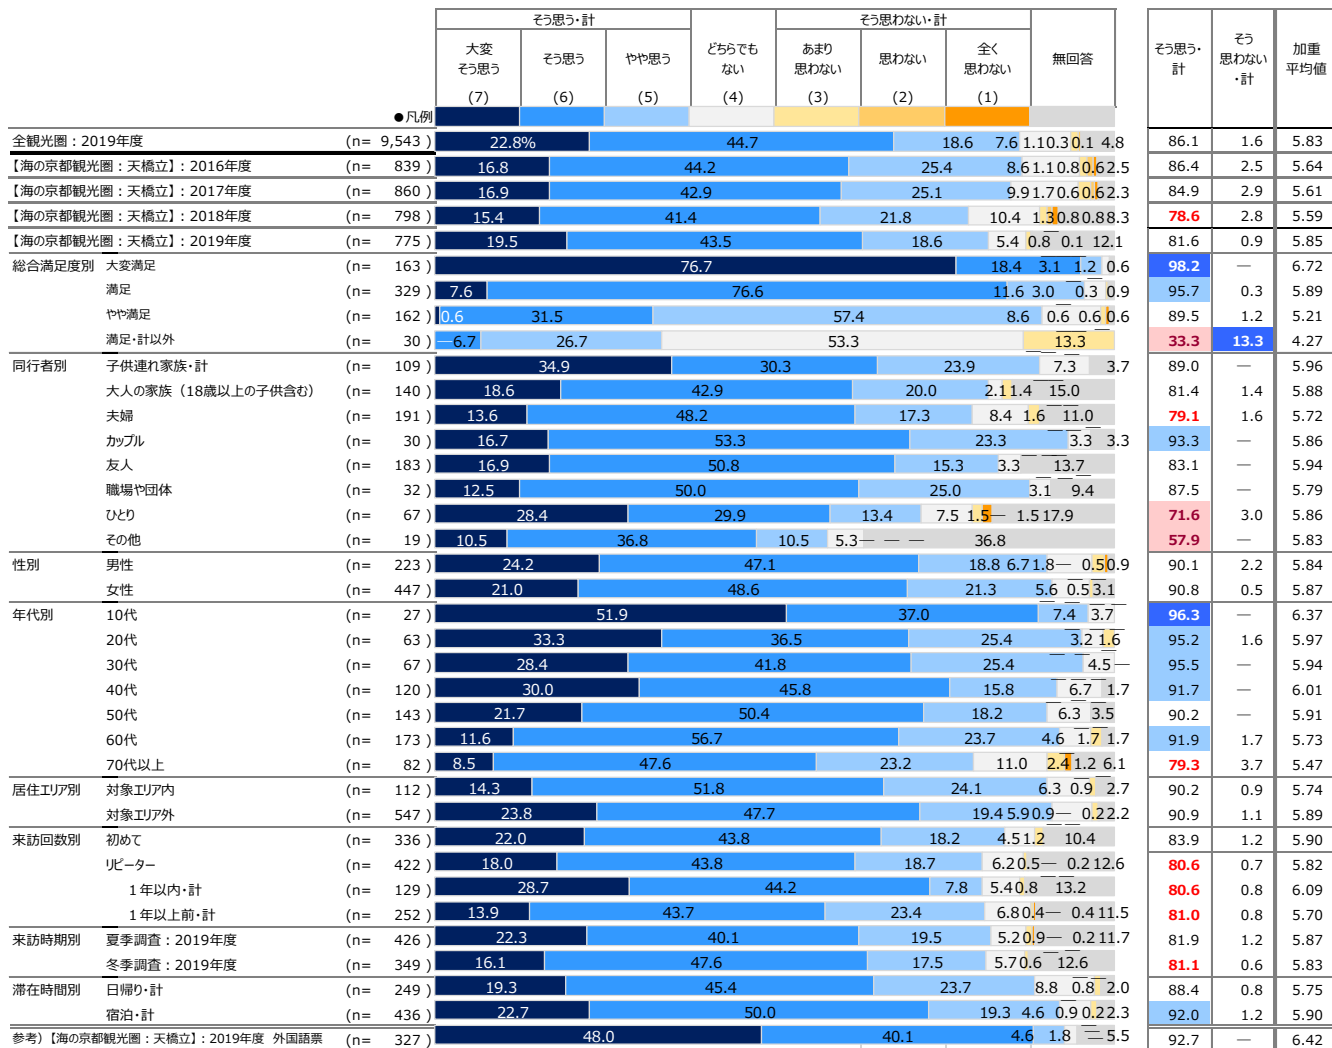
| | | そう思う・計 | | | どちらでもない | そう思わない・計 | | | 無回答 | そう思う・計 | そう思わない・計 | 加重平均値 |
|---|---|---|---|---|---|---|---|---|---|---|---|---|
| | | 大変そう思う (7) | そう思う (6) | やや思う (5) | (4) | あまり思わない (3) | 思わない (2) | 全く思わない (1) | | | | |
| ●凡例 | | | | | | | | | | | | |
| 全観光圏：2019年度 | (n= 9,543 ) | 22.8% | 44.7 | 18.6 | 7.6 | 1.1 | 0.3 | 0.1 | 4.8 | 86.1 | 1.6 | 5.83 |
| 【海の京都観光圏：天橋立】：2016年度 | (n= 839 ) | 16.8 | 44.2 | 25.4 | 8.6 | 1.1 | 0.8 | 0.6 | 2.5 | 86.4 | 2.5 | 5.64 |
| 【海の京都観光圏：天橋立】：2017年度 | (n= 860 ) | 16.9 | 42.9 | 25.1 | 9.9 | 1.7 | 0.6 | 0.6 | 2.3 | 84.9 | 2.9 | 5.61 |
| 【海の京都観光圏：天橋立】：2018年度 | (n= 798 ) | 15.4 | 41.4 | 21.8 | 10.4 | 1.3 | 0.8 | 0.8 | 8.3 | 78.6 | 2.8 | 5.59 |
| 【海の京都観光圏：天橋立】：2019年度 | (n= 775 ) | 19.5 | 43.5 | 18.6 | 5.4 | 0.8 | 0.1 | | 12.1 | 81.6 | 0.9 | 5.85 |
| 総合満足度別 大変満足 | (n= 163 ) | 76.7 | 18.4 | 3.1 | 1.2 | | | | 0.6 | 98.2 | — | 6.72 |
| 満足 | (n= 329 ) | 7.6 | 76.6 | 11.6 | 3.0 | | 0.3 | | 0.9 | 95.7 | 0.3 | 5.89 |
| やや満足 | (n= 162 ) | 0.6 | 31.5 | 57.4 | 8.6 | 0.6 | 0.6 | | 0.6 | 89.5 | 1.2 | 5.21 |
| 満足・計以外 | (n= 30 ) | 6.7 | 26.7 | 53.3 | | | | | 13.3 | 33.3 | 13.3 | 4.27 |
| 同行者別 子供連れ家族・計 | (n= 109 ) | 34.9 | 30.3 | 23.9 | 7.3 | | | | 3.7 | 89.0 | — | 5.96 |
| 大人の家族（18歳以上の子供含む） | (n= 140 ) | 18.6 | 42.9 | 20.0 | 2.1 | 1 | 1.4 | | 15.0 | 81.4 | 1.4 | 5.88 |
| 夫婦 | (n= 191 ) | 13.6 | 48.2 | 17.3 | 8.4 | 1.6 | | | 11.0 | 79.1 | 1.6 | 5.72 |
| カップル | (n= 30 ) | 16.7 | 53.3 | 23.3 | 3.3 | | | | 3.3 | 93.3 | — | 5.86 |
| 友人 | (n= 183 ) | 16.9 | 50.8 | 15.3 | 3.3 | | | | 13.7 | 83.1 | — | 5.94 |
| 職場や団体 | (n= 32 ) | 12.5 | 50.0 | 25.0 | 3.1 | | | | 9.4 | 87.5 | — | 5.79 |
| ひとり | (n= 67 ) | 28.4 | 29.9 | 13.4 | 7.5 | 1.5 | — | 1.5 | 17.9 | 71.6 | 3.0 | 5.86 |
| その他 | (n= 19 ) | 10.5 | 36.8 | 10.5 | 5.3 | — | — | — | 36.8 | 57.9 | — | 5.83 |
| 性別 男性 | (n= 223 ) | 24.2 | 47.1 | 18.8 | 6.7 | 1.8 | — | 0.5 | 0.9 | 90.1 | 2.2 | 5.84 |
| 女性 | (n= 447 ) | 21.0 | 48.6 | 21.3 | 5.6 | 0.5 | | | 3.1 | 90.8 | 0.5 | 5.87 |
| 年代別 10代 | (n= 27 ) | 51.9 | 37.0 | 7.4 | 3.7 | | | | | 96.3 | — | 6.37 |
| 20代 | (n= 63 ) | 33.3 | 36.5 | 25.4 | 3.2 | 1.6 | | | | 95.2 | 1.6 | 5.97 |
| 30代 | (n= 67 ) | 28.4 | 41.8 | 25.4 | 4.5 | — | | | | 95.5 | — | 5.94 |
| 40代 | (n= 120 ) | 30.0 | 45.8 | 15.8 | 6.7 | | | | 1.7 | 91.7 | — | 6.01 |
| 50代 | (n= 143 ) | 21.7 | 50.4 | 18.2 | 6.3 | | | | 3.5 | 90.2 | — | 5.91 |
| 60代 | (n= 173 ) | 11.6 | 56.7 | 23.7 | 4.6 | 1.7 | | | 1.7 | 91.9 | 1.7 | 5.73 |
| 70代以上 | (n= 82 ) | 8.5 | 47.6 | 23.2 | 11.0 | 2.4 | 1.2 | | 6.1 | 79.3 | 3.7 | 5.47 |
| 居住エリア別 対象エリア内 | (n= 112 ) | 14.3 | 51.8 | 24.1 | 6.3 | 0.9 | | | 2.7 | 90.2 | 0.9 | 5.74 |
| 対象エリア外 | (n= 547 ) | 23.8 | 47.7 | 19.4 | 5.9 | 0.9 | — | 0.2 | 2.2 | 90.9 | 1.1 | 5.89 |
| 来訪回数別 初めて | (n= 336 ) | 22.0 | 43.8 | 18.2 | 4.5 | 1.2 | | | 10.4 | 83.9 | 1.2 | 5.90 |
| リピーター | (n= 422 ) | 18.0 | 43.8 | 18.7 | 6.2 | 0.5 | — | 0.2 | 12.6 | 80.6 | 0.7 | 5.82 |
| 1年以内・計 | (n= 129 ) | 28.7 | 44.2 | 7.8 | 5.4 | 0.8 | | | 13.2 | 80.6 | 0.8 | 6.09 |
| 1年以上前・計 | (n= 252 ) | 13.9 | 43.7 | 23.4 | 6.8 | 0.4 | — | 0.4 | 11.5 | 81.0 | 0.8 | 5.70 |
| 来訪時期別 夏季調査：2019年度 | (n= 426 ) | 22.3 | 40.1 | 19.5 | 5.2 | 0.9 | — | 0.2 | 11.7 | 81.9 | 1.2 | 5.87 |
| 冬季調査：2019年度 | (n= 349 ) | 16.1 | 47.6 | 17.5 | 5.7 | 0.6 | | | 12.6 | 81.1 | 0.6 | 5.83 |
| 滞在時間別 日帰り・計 | (n= 249 ) | 19.3 | 45.4 | 23.7 | 8.8 | 0.8 | | | 2.0 | 88.4 | 0.8 | 5.75 |
| 宿泊・計 | (n= 436 ) | 22.7 | 50.0 | 19.3 | 4.6 | 0.9 | | 0.2 | 2.3 | 92.0 | 1.2 | 5.90 |
| 参考）【海の京都観光圏：天橋立】：2019年度 外国語票 | (n= 327 ) | 48.0 | 40.1 | | 4.6 | 1.8 | — | | 5.5 | 92.7 | — | 6.42 |